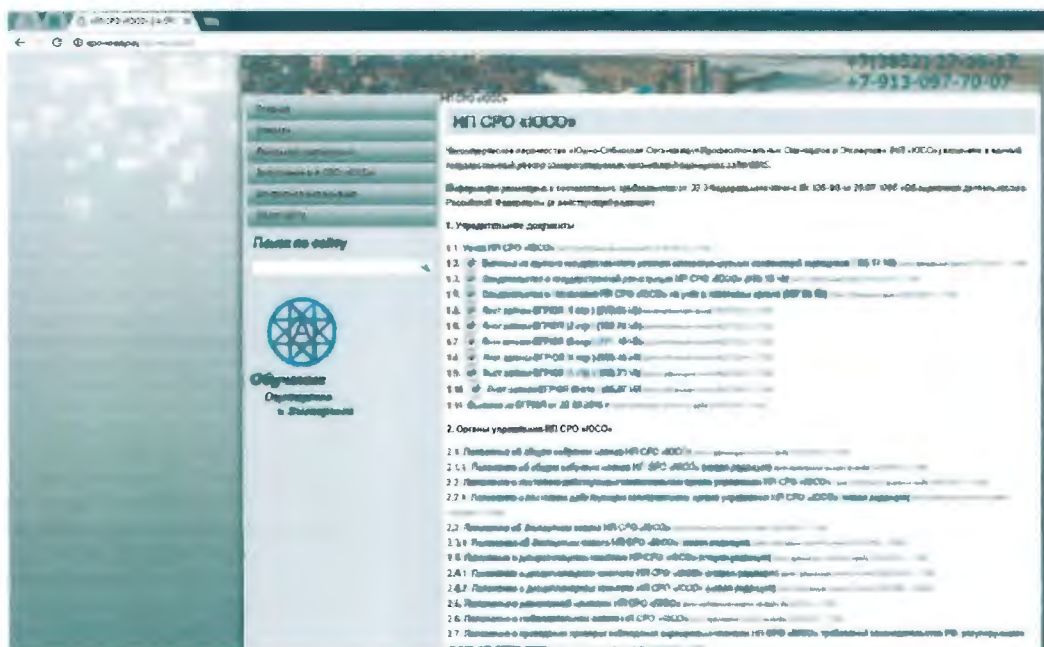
+7(3852) 27-26-27
+7-913-097-70-07

НП СРО «ЮСО»

НП СРО «ЮСО»

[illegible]

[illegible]

1. Учредительные документы

1.1 Устав НП СРО «ЮСО» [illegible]

1.2 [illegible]

1.3 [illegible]

1.4 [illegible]

1.5 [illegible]

1.6 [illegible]

1.7 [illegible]

1.8 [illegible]

1.9 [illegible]

1.10 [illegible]

1.11 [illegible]

2. Органы управления НП СРО «ЮСО»

2.1 Положение об общем собрании членов НП СРО «ЮСО» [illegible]

2.1.1 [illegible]

2.2 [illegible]

2.2.1 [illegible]

2.3 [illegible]

2.3.1 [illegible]

2.4 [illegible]

2.4.1 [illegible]

2.4.2 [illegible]

2.5 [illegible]

2.6 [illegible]

2.7 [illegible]

Главная
Новости
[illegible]
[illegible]
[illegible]
Контакты

Поиск по сайту

Обучение
Оценщиков
и Экспертов